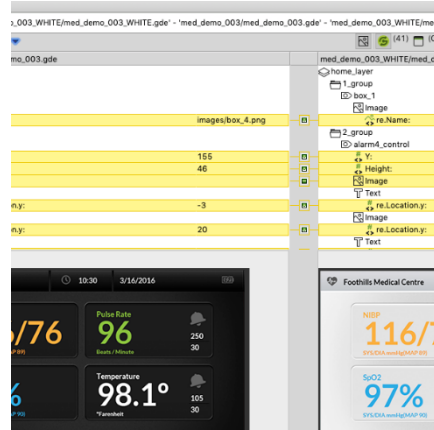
o_003_WHITE/med_demo_003_WHITE.gde' - 'med_demo_003/med_demo_003.gde' - 'med_demo_003_WHITE/me

(41)

mo_003.gde

med_demo_003_WHITE/med

home_layer
1_group
box_1
Image
re.Name:
2_group
alarm4_control
Y:
Height:
Image
Text
re.Location.y:
Image
re.Location.y:
Text

images/box_4.png
155
46
on.y: -3
n.y: 20

10:30
3/16/2016

/76
Pulse Rate
96
Beats / Minute
250
30

Temperature
98.1°
°Farenheit
105
30

Foothills Medical Centre
NIBP
116/
SpO2
97%